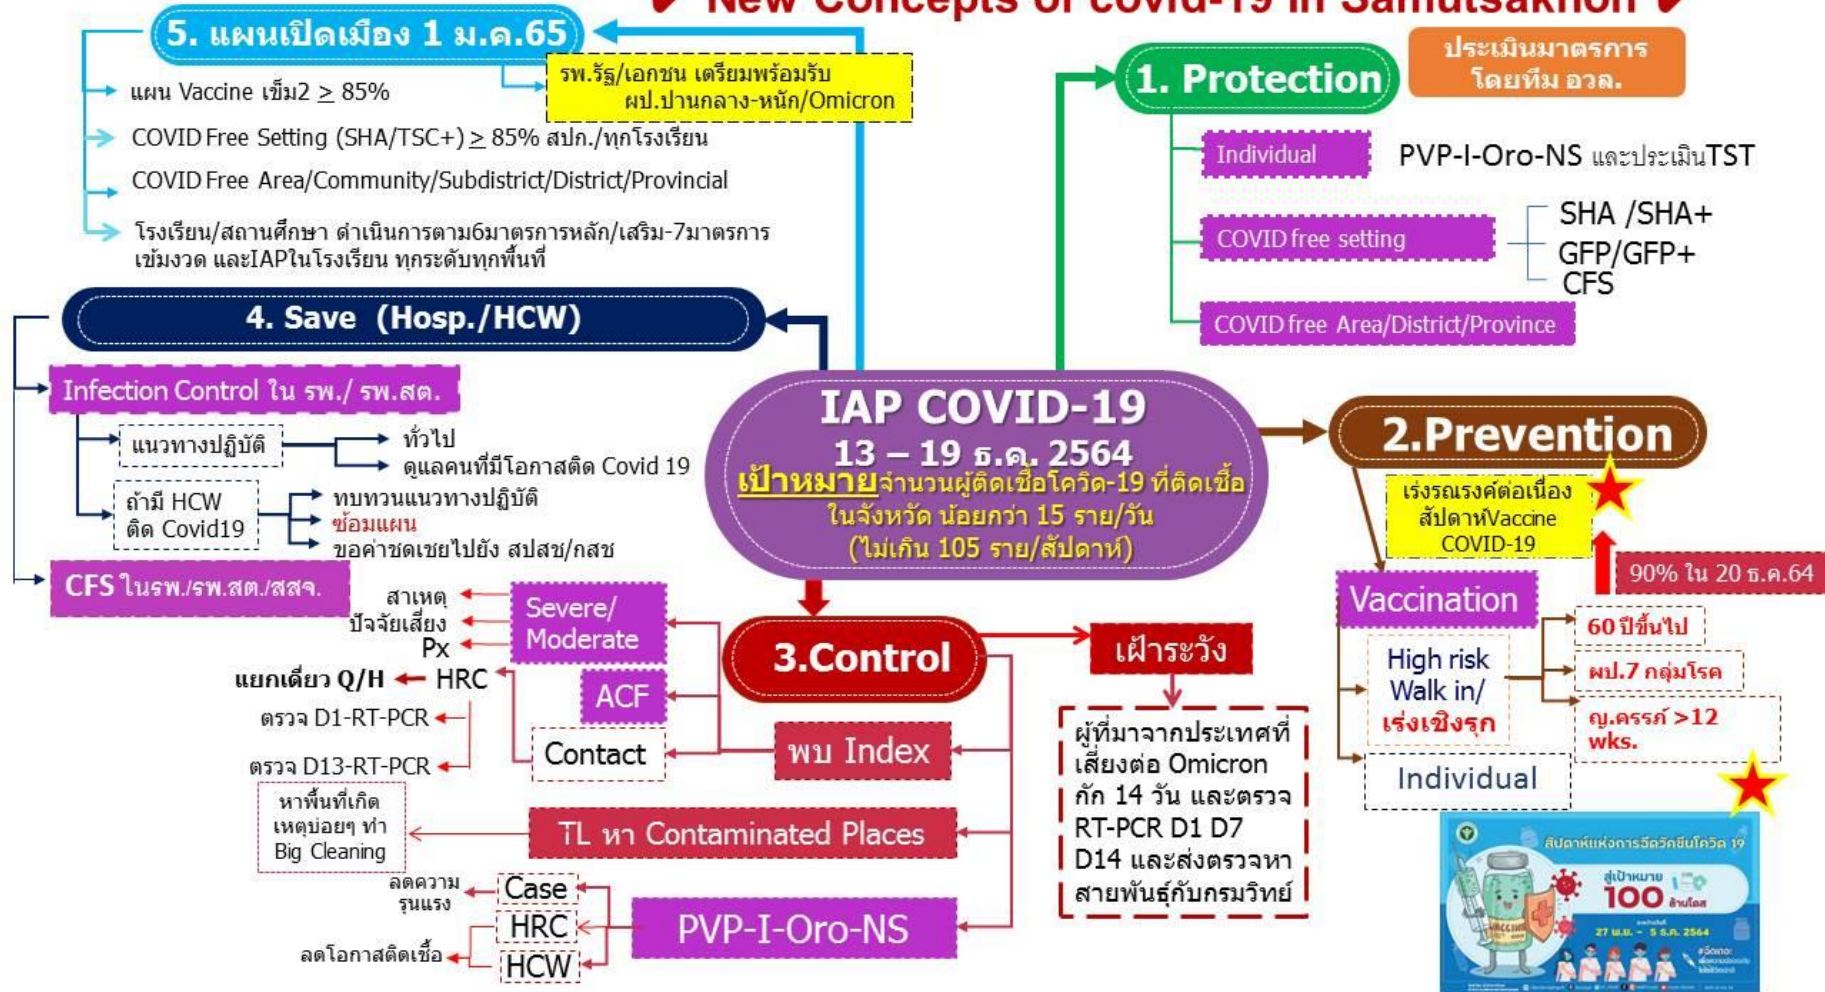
New Concepts of covid-19 in Samutsakhon

5. แผนเปิดเมือง 1 ม.ค.65

แผน Vaccine เข็ม2 $\geq$ 85%

รพ.รัฐ/เอกชน เตรียมพร้อมรับ ผป.ปานกลาง-หนัก/Omicron

COVID Free Setting (SHA/TSC+) $\geq$ 85% สปก./ทุกโรงเรียน

COVID Free Area/Community/Subdistrict/District/Provincial

โรงเรียน/สถานศึกษา ดำเนินการตาม6มาตรการหลัก/เสริม-7มาตรการ เข้มงวด และIAPในโรงเรียน ทุกระดับทุกพื้นที่

4. Save (Hosp./HCW)

Infection Control ใน รพ./ รพ.สต.

แนวทางปฏิบัติ

ทั่วไป

ดูแลคนที่มีโอกาสติด Covid 19

ถ้ามี HCW ติด Covid19

ทบทวนแนวทางปฏิบัติ

ซ้อมแผน

ขอค่าชดเชยไปยัง สปสช/กสช

CFS ในรพ./รพ.สต./สสจ.

1. Protection

ประเมินมาตรการ โดยทีม อวล.

Individual

PVP-I-Oro-NS และประเมินTST

COVID free setting

SHA /SHA+

GFP/GFP+

CFS

COVID free Area/District/Province

IAP COVID-19

13 – 19 ธ.ค. 2564

เป้าหมายจำนวนผู้ติดเชื้อโควิด-19 ที่ติดเชื้อในจังหวัด น้อยกว่า 15 ราย/วัน (ไม่เกิน 105 ราย/สัปดาห์)

2.Prevention

เร่งรณรงค์ต่อเนื่อง สัปดาห์Vaccine COVID-19

90% ใน 20 ธ.ค.64

Vaccination

High risk Walk in/ เร่งเชิงรุก

60 ปีขึ้นไป

ผป.7 กลุ่มโรค

ญ.ครรภ์ >12 wks.

Individual

สัปดาห์แห่งการฉีดวัคซีนโควิด 19

สู่เป้าหมาย 100 ล้านโดส

27 พ.ย. – 5 ธ.ค. 2564

3.Control

สาเหตุ

ปัจจัยเสี่ยง

Px

Severe/ Moderate

แยกเดี่ยว Q/H

HRC

ACF

ตรวจ D1-RT-PCR

ตรวจ D13-RT-PCR

Contact

พบ Index

เฝ้าระวัง

ผู้ที่มาจากประเทศที่เสี่ยงต่อ Omicron กัก 14 วัน และตรวจ RT-PCR D1 D7 D14 และส่งตรวจหาสายพันธุ์กับกรมวิทย์

หาพื้นที่เกิดเหตุบ่อยๆ ทำ Big Cleaning

TL หา Contaminated Places

ลดความรุนแรง

Case

HRC

HCW

ลดโอกาสติดเชื้อ

PVP-I-Oro-NS